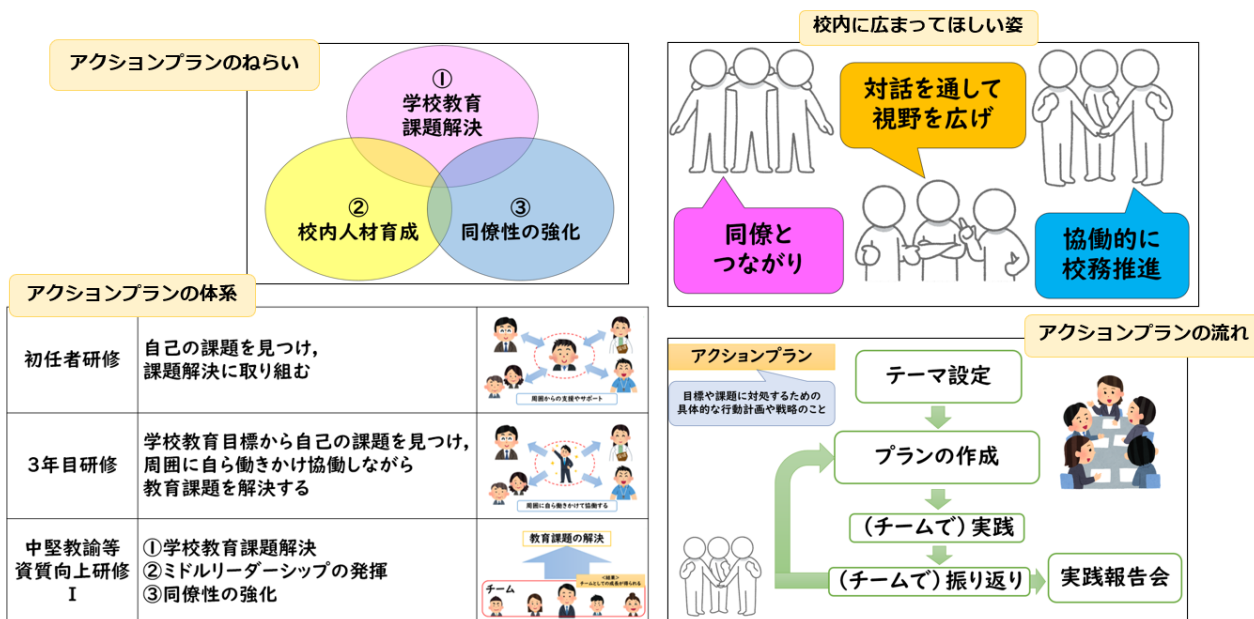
アクションプランのねらい

①
学校教育
課題解決

②
校内人材育成

③
同僚性の強化

校内に広まってほしい姿

対話を通して
視野を広げ

同僚と
つながり

協働的に
校務推進

アクションプランの体系

| 初任者研修 | 自己の課題を見つけ，課題解決に取り組む | 周囲からの支援やサポート |
|---|---|---|
| 3年目研修 | 学校教育目標から自己の課題を見つけ，周囲に自ら働きかけ協働しながら教育課題を解決する | 周囲に自ら働きかけて協働する |
| 中堅教諭等資質向上研修Ⅰ | ①学校教育課題解決<br>②ミドルリーダーシップの発揮<br>③同僚性の強化 | 教育課題の解決<br>＜結果＞チームとしての成果が得られる<br>チーム |

アクションプランの流れ

アクションプラン

目標や課題に対処するための具体的な行動計画や戦略のこと

テーマ設定

プランの作成

（チームで）実践

（チームで）振り返り

実践報告会